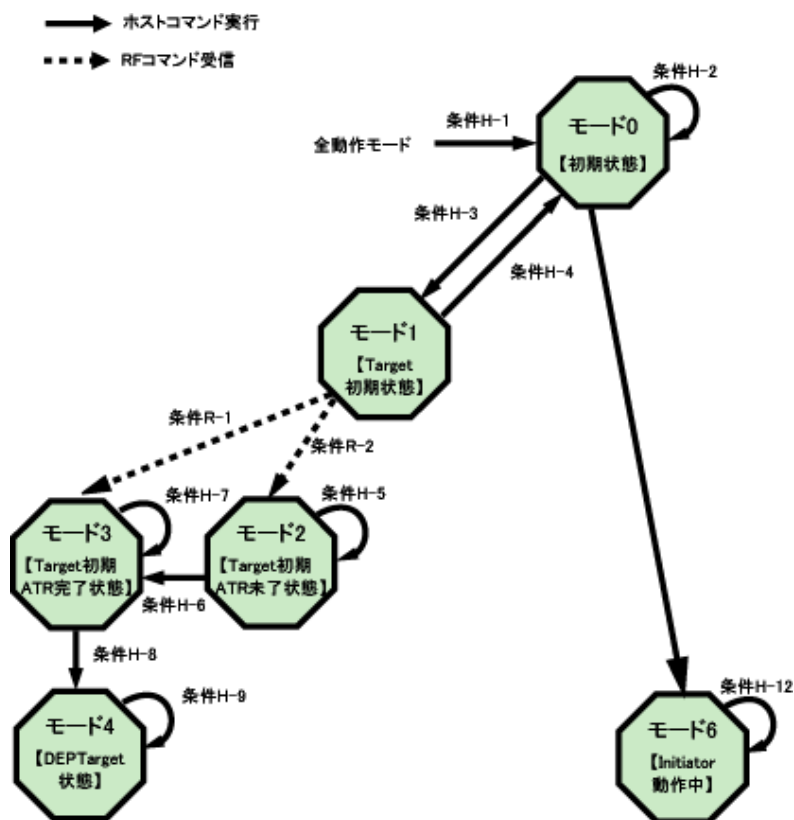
ホストコマンド実行
RFコマンド受信

条件H-2
条件H-1
全動作モード
モード0
【初期状態】
条件H-3
条件H-4
モード1
【Target 初期状態】
条件R-1
条件R-2
条件H-7
条件H-5
モード3
【Target初期 ATR完了状態】
モード2
【Target初期 ATR未了状態】
条件H-6
条件H-8
条件H-9
モード4
【DEPTarget 状態】
条件H-12
モード6
【Initiator 動作中】